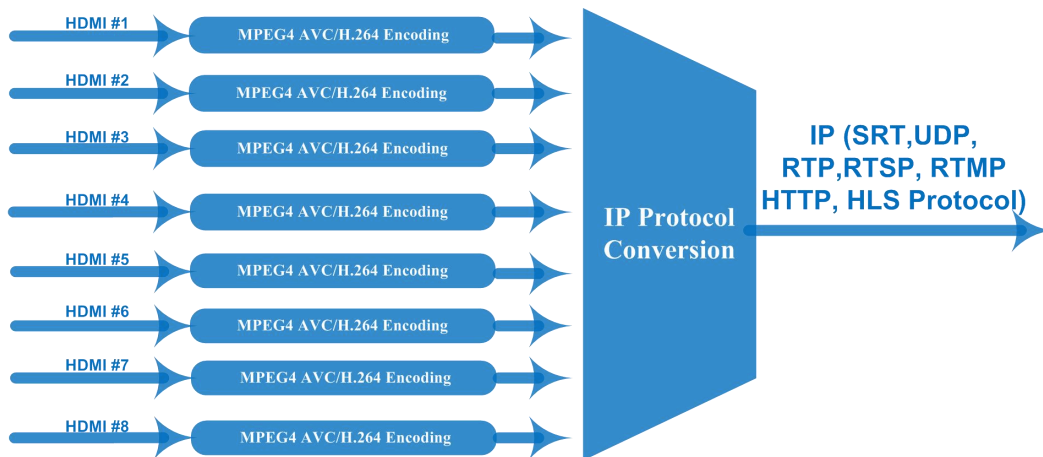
HDMI #1
MPEG4 AVC/H.264 Encoding
HDMI #2
MPEG4 AVC/H.264 Encoding
HDMI #3
MPEG4 AVC/H.264 Encoding
HDMI #4
MPEG4 AVC/H.264 Encoding
HDMI #5
MPEG4 AVC/H.264 Encoding
HDMI #6
MPEG4 AVC/H.264 Encoding
HDMI #7
MPEG4 AVC/H.264 Encoding
HDMI #8
MPEG4 AVC/H.264 Encoding

IP Protocol Conversion

IP (SRT,UDP, RTP,RTSP, RTMP HTTP, HLS Protocol)